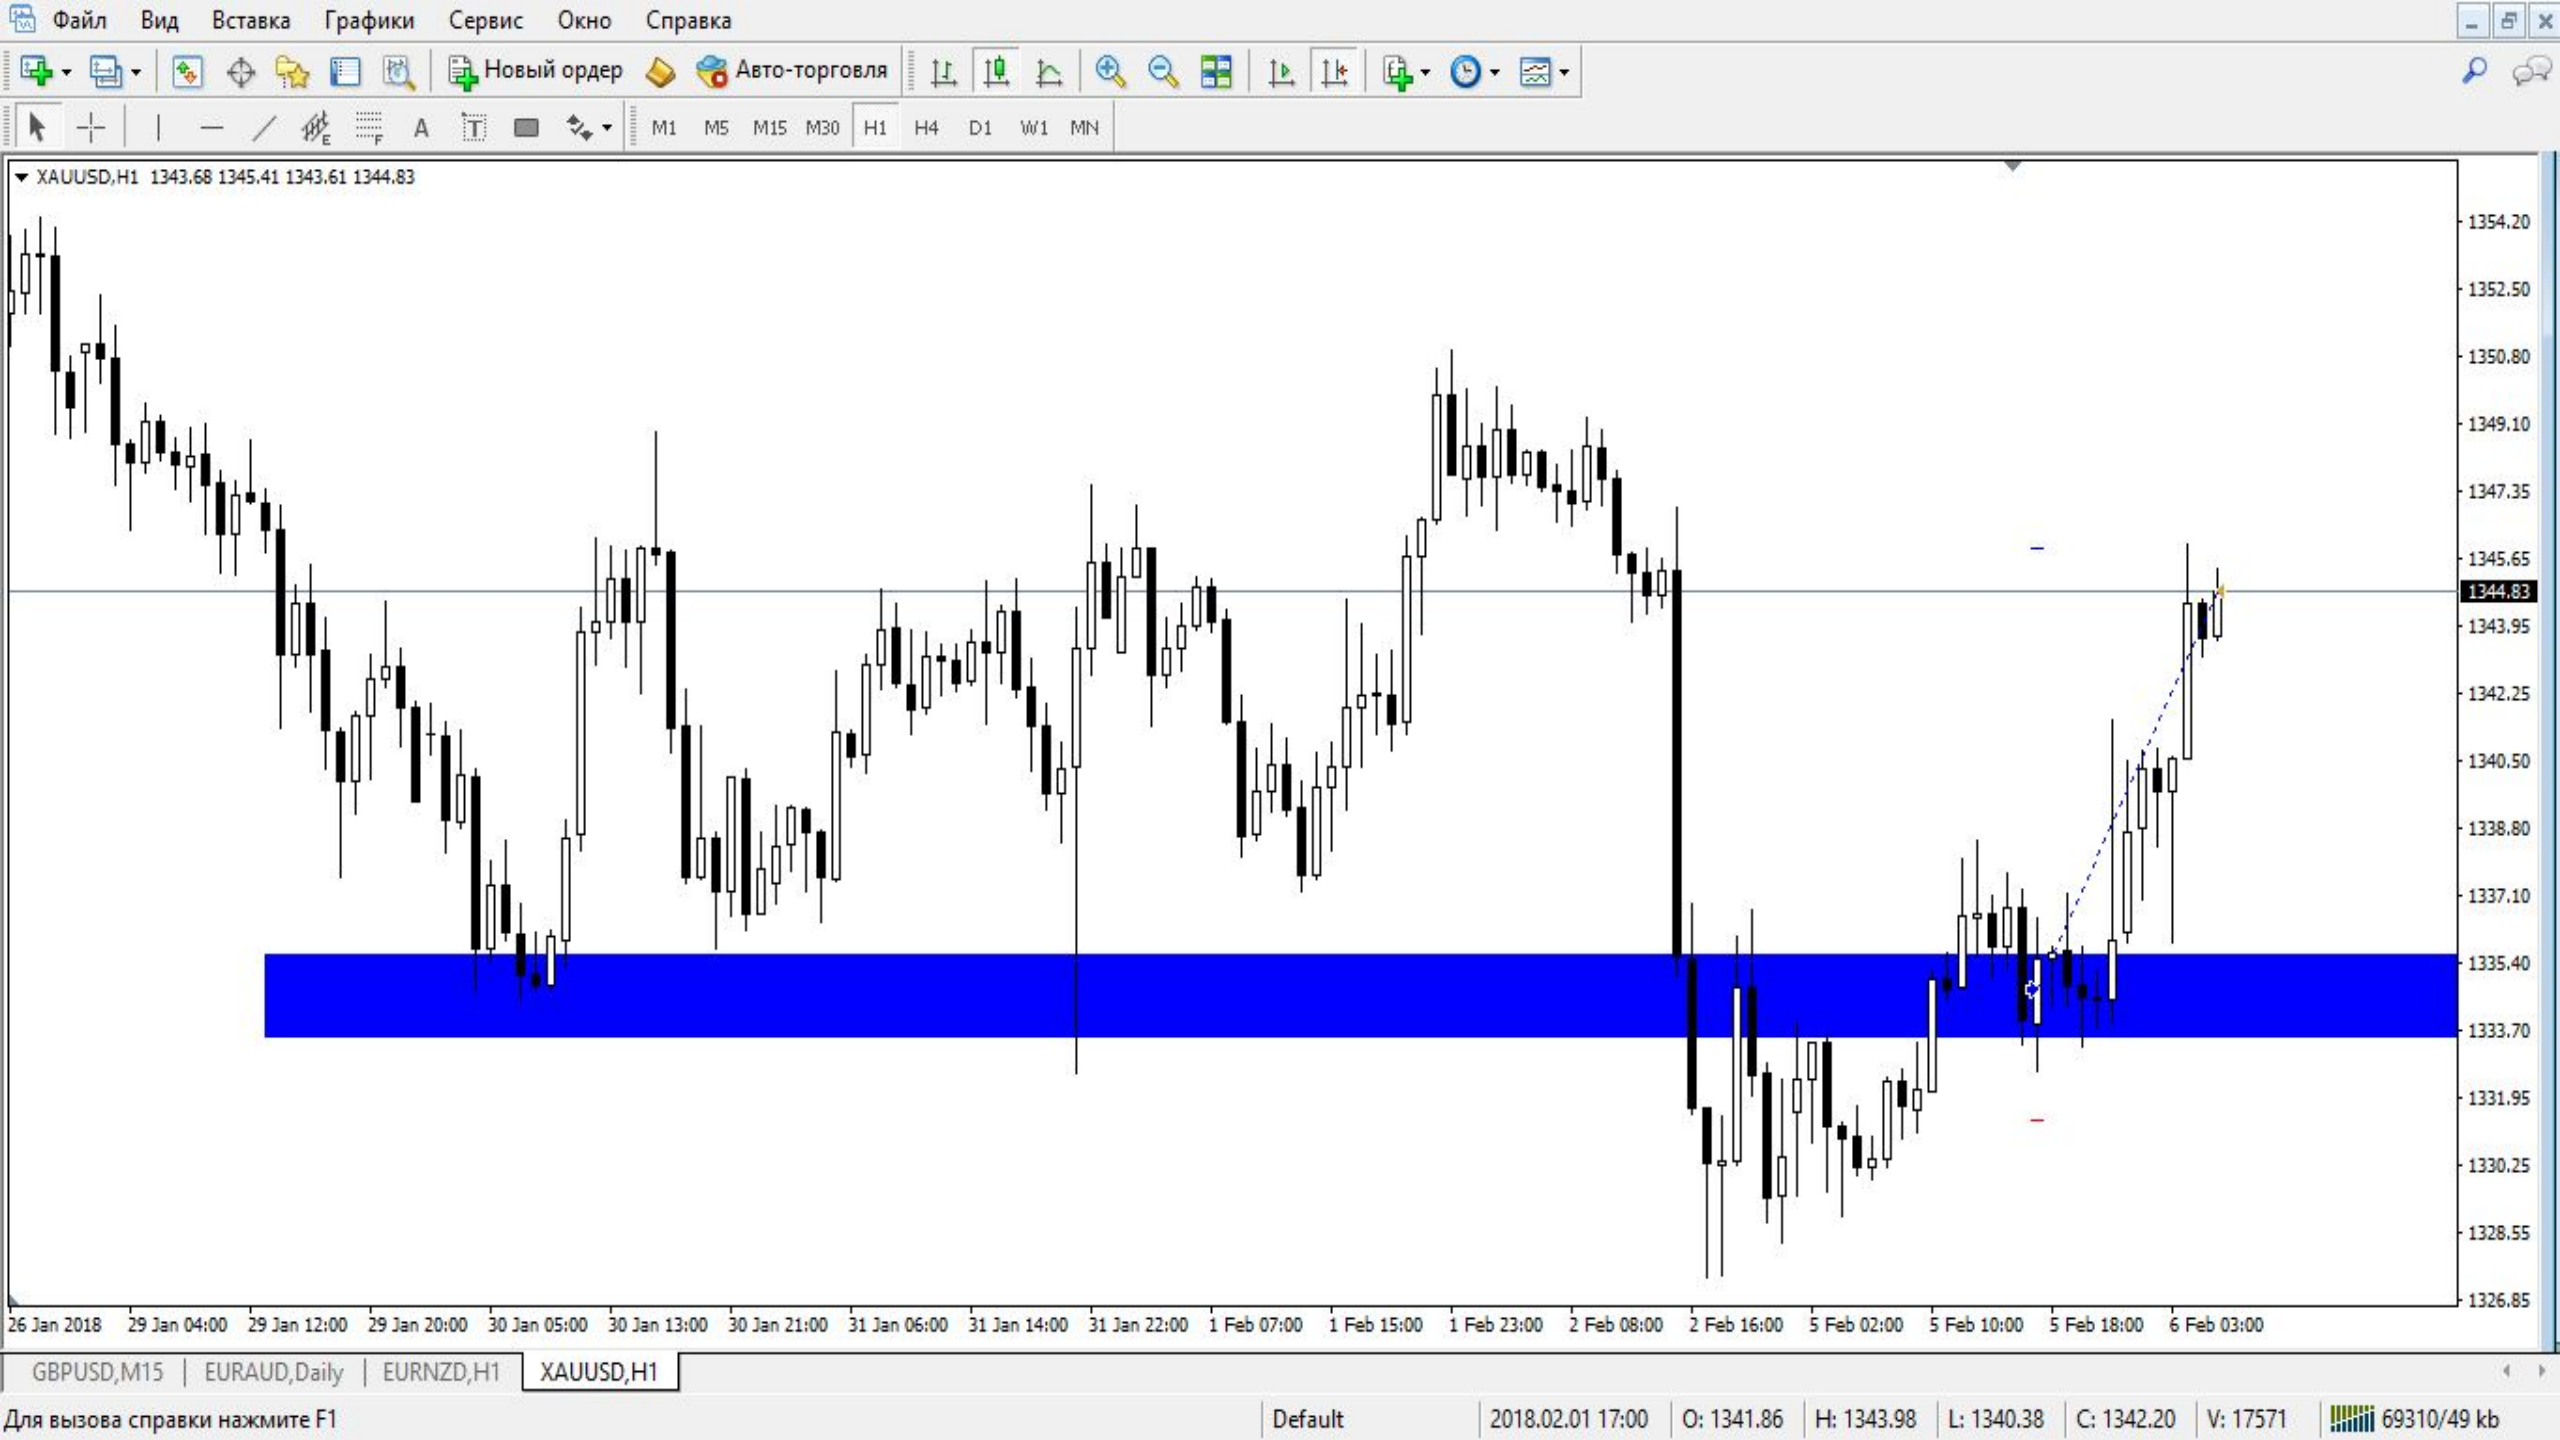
Файл Вид Вставка Графики Сервис Окно Справка

Новый ордер Авто-торговля

M1 M5 M15 M30 H1 H4 D1 W1 MN

XAUUSD,H1 1343.68 1345.41 1343.61 1344.83

1354.20
1352.50
1350.80
1349.10
1347.35
1345.65
1344.83
1343.95
1342.25
1340.50
1338.80
1337.10
1335.40
1333.70
1331.95
1330.25
1328.55
1326.85

26 Jan 2018 29 Jan 04:00 29 Jan 12:00 29 Jan 20:00 30 Jan 05:00 30 Jan 13:00 30 Jan 21:00 31 Jan 06:00 31 Jan 14:00 31 Jan 22:00 1 Feb 07:00 1 Feb 15:00 1 Feb 23:00 2 Feb 08:00 2 Feb 16:00 5 Feb 02:00 5 Feb 10:00 5 Feb 18:00 6 Feb 03:00

GBPUSD,M15 | EURAUD,Daily | EURNZD,H1 | XAUUSD,H1

Для вызова справки нажмите F1 | Default | 2018.02.01 17:00 | O: 1341.86 | H: 1343.98 | L: 1340.38 | C: 1342.20 | V: 17571 | 69310/49 kb